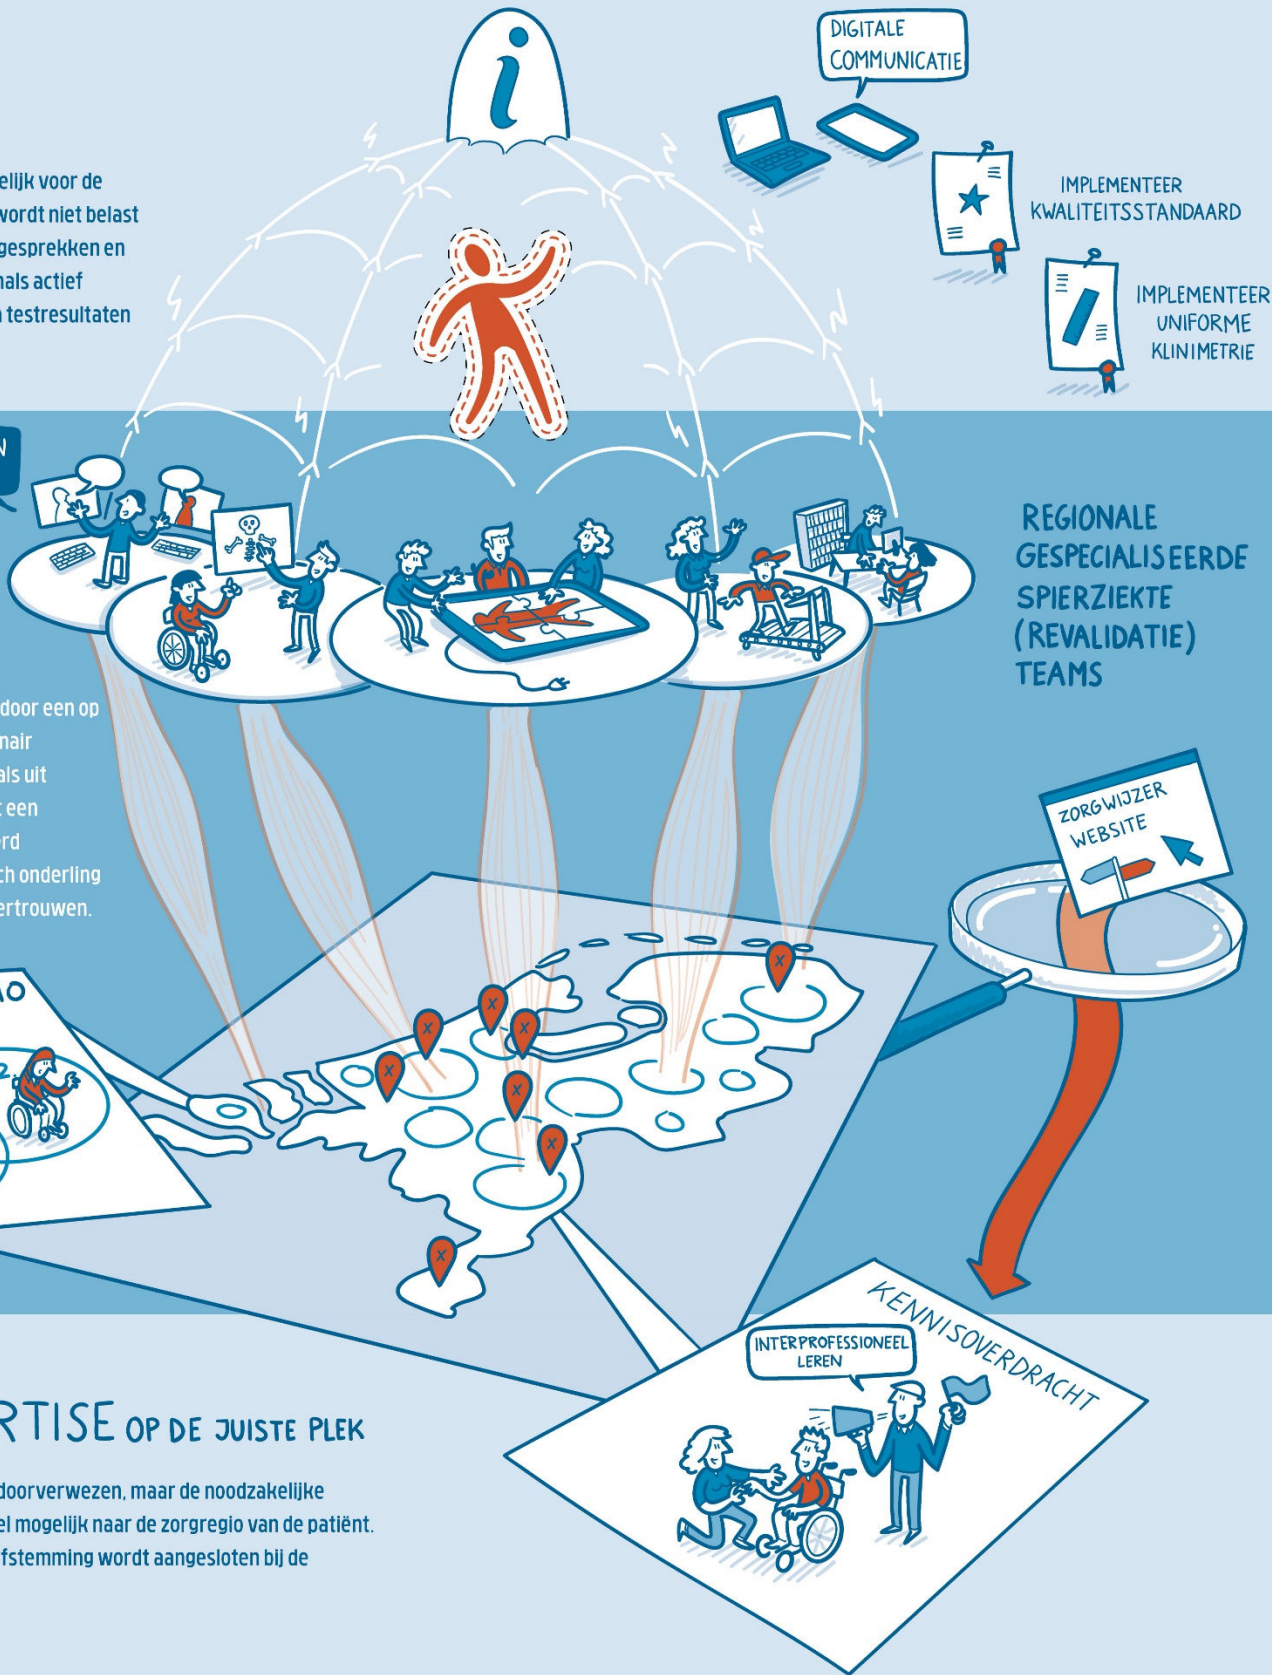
DIGITALE COMMUNICATIE

elijk voor de
wordt niet belast
gesprekken en
nals actief
n testresultaten

IMPLEMENTEER KWALITEITSSTANDAARD

IMPLEMENTEER UNIFORME KLINIMETRIE

N

REGIONALE GESPECIALISEERDE SPIERZIEKTE (REVALIDATIE) TEAMS

door een op
nair
als uit
t een
rd
ch onderling
ertrouwen.

ZORGWIJZER WEBSITE

O

KENNISOVERDRACHT

INTERPROFESSIONEEL LEREN

RTISE OP DE JUISTE PLEK

doorverwezen, maar de noodzakelijke
el mogelijk naar de zorgregio van de patiënt.
fstemming wordt aangesloten bij de